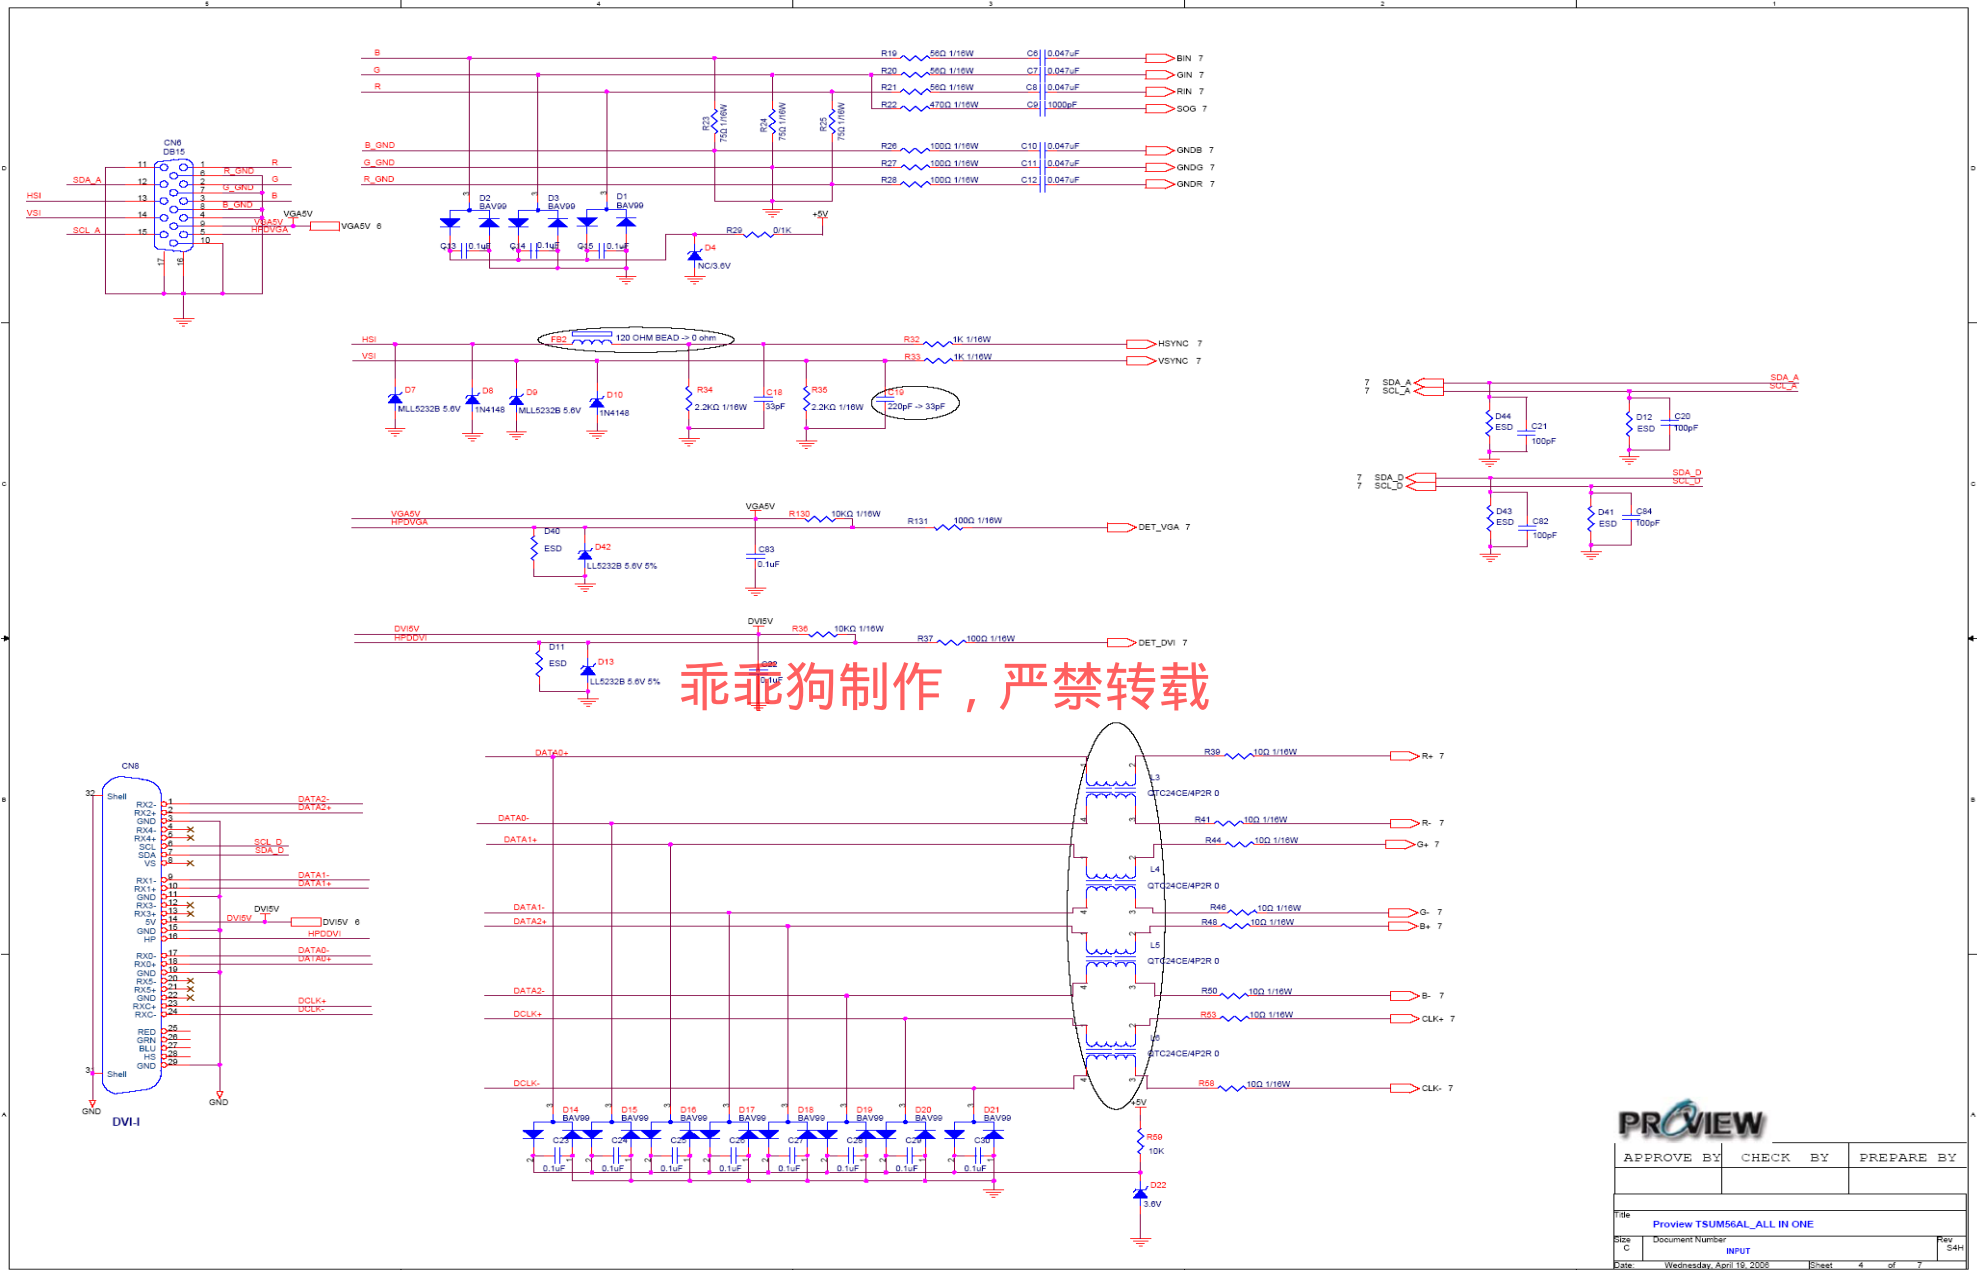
5 4 3 2 1

B
G
R
R19 56Ω 1/16W C6 0.047uF BIN 7
R20 56Ω 1/16W C7 0.047uF GIN 7
R21 56Ω 1/16W C8 0.047uF RIN 7
R22 470Ω 1/16W C9 1000pF SOG 7
R23 75Ω 1/16W
R24 75Ω 1/16W
R25 75Ω 1/16W
B_GND R26 100Ω 1/16W C10 0.047uF GNDB 7
G_GND R27 100Ω 1/16W C11 0.047uF GNDG 7
R_GND R28 100Ω 1/16W C12 0.047uF GNDR 7

CN6
DB15
SDA_A
HSI
VSI
SCL_A
R_GND
G_GND
B_GND
R
G
B
VGA5V
HPDVGA
VGA5V
VGA5V 6

D2 BAV99
D3 BAV99
D1 BAV99
C13 0.1uF
C14 0.1uF
C15 0.1uF
R29 0/1K
+5V
D4
NC/3.6V

HSI
VSI
FB2 120 OHM BEAD -> 0 ohm
R32 1K 1/16W HSYNC 7
R33 1K 1/16W VSYNC 7
D7 MLL5232B 5.6V
D8 1N4148
D9 MLL5232B 5.6V
D10 1N4148
R34 2.2KΩ 1/16W
C18 33pF
R35 2.2KΩ 1/16W
C19 220pF -> 33pF

7 SDA_A
7 SCL_A
SDA_A
SCL_A
D44 ESD
C21 100pF
D12 ESD
C20 100pF
7 SDA_D
7 SCL_D
SDA_D
SCL_D
D43 ESD
C82 100pF
D41 ESD
C84 100pF

VGA5V
HPDVGA
D40 ESD
D42 LL5232B 5.6V 5%
VGA5V
C83 0.1uF
R130 10KΩ 1/16W
R131 100Ω 1/16W
DET_VGA 7

DVI5V
HPDDVI
D11 ESD
D13 LL5232B 5.6V 5%
DVI5V
C22 0.1uF
R36 10KΩ 1/16W
R37 100Ω 1/16W
DET_DVI 7

乖乖狗制作，严禁转载

CN8
Shell
RX2-
RX2+
GND
RX4-
RX4+
SCL
SDA
VS
RX1-
RX1+
GND
RX3-
RX3+
5V
GND
HP
RX0-
RX0+
GND
RX5-
RX5+
GND
RXC+
RXC-
RED
GRN
BLU
HS
GND
Shell
DATA2-
DATA2+
SCL_D
SDA_D
DATA1-
DATA1+
DVI5V
DVI5V
DVI5V 6
HPDDVI
DATA0-
DATA0+
DCLK+
DCLK-
GND
GND
DVI-I

DATA0+
DATA0-
DATA1+
DATA1-
DATA2+
DATA2-
DCLK+
DCLK-
L3 QTC24CE/4P2R 0
L4 QTC24CE/4P2R 0
L5 QTC24CE/4P2R 0
L6 QTC24CE/4P2R 0
R39 10Ω 1/16W R+ 7
R41 10Ω 1/16W R- 7
R44 10Ω 1/16W G+ 7
R46 10Ω 1/16W G- 7
R48 10Ω 1/16W B+ 7
R50 10Ω 1/16W B- 7
R53 10Ω 1/16W CLK+ 7
R56 10Ω 1/16W CLK- 7
D14 BAV99
D15 BAV99
D16 BAV99
D17 BAV99
D18 BAV99
D19 BAV99
D20 BAV99
D21 BAV99
C23 C24 C25 C26 C27 C28 C29 C30
0.1uF 0.1uF 0.1uF 0.1uF 0.1uF 0.1uF 0.1uF 0.1uF
+5V
R59 10K
D22 3.6V

PROVIEW
| APPROVE BY | CHECK BY | PREPARE BY |
|---|---|---|
| | | |

Title
Proview TSUM56AL_ALL IN ONE
Size C Document Number INPUT Rev S4H
Date: Wednesday, April 19, 2006 Sheet 4 of 7